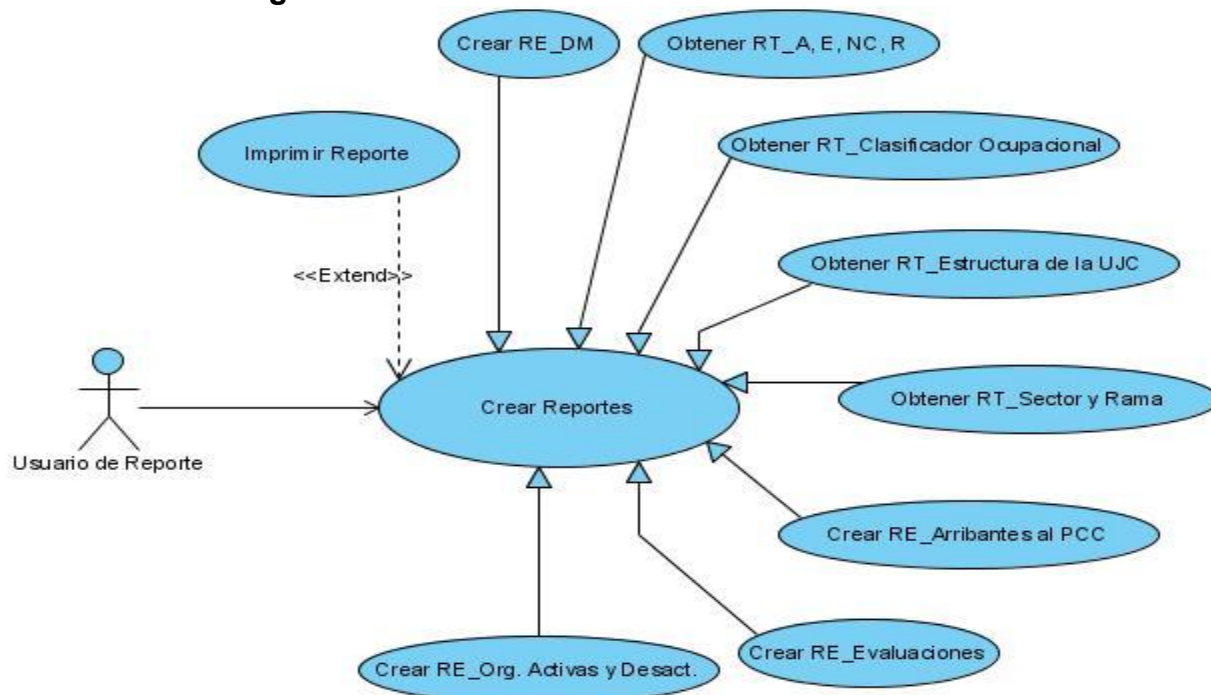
Crear RE_DM

Obtener RT_A, E, NC, R

Imprimir Reporte

Obtener RT_Clasificador Ocupacional

<<Extend>>

Obtener RT_Estructura de la UJC

Obtener RT_Sector y Rama

Crear Reportes

Usuario de Reporte

Crear RE_Arribantes al PCC

Crear RE_Evaluaciones

Crear RE_Org. Activas y Desact.